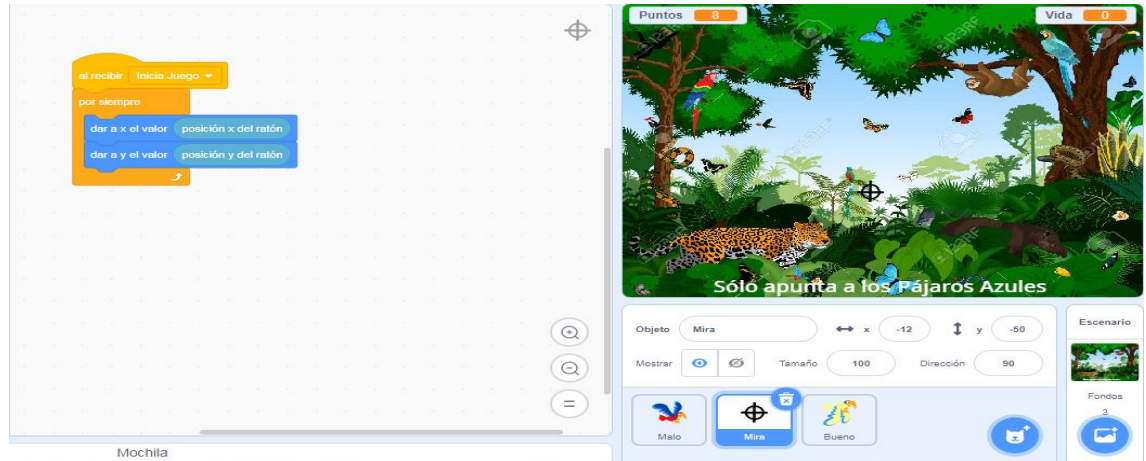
al recibir Inicia Juego ▾
por siempre
dar a x el valor posición x del ratón
dar a y el valor posición y del ratón

Mochila

Puntos 8
Vida 0

Sólo apunta a los Pájaros Azules

Objeto Mira
x -12
y -50
Mostrar
Tamaño 100
Dirección 90

Malo
Mira
Bueno

Escenario
Fondos
3